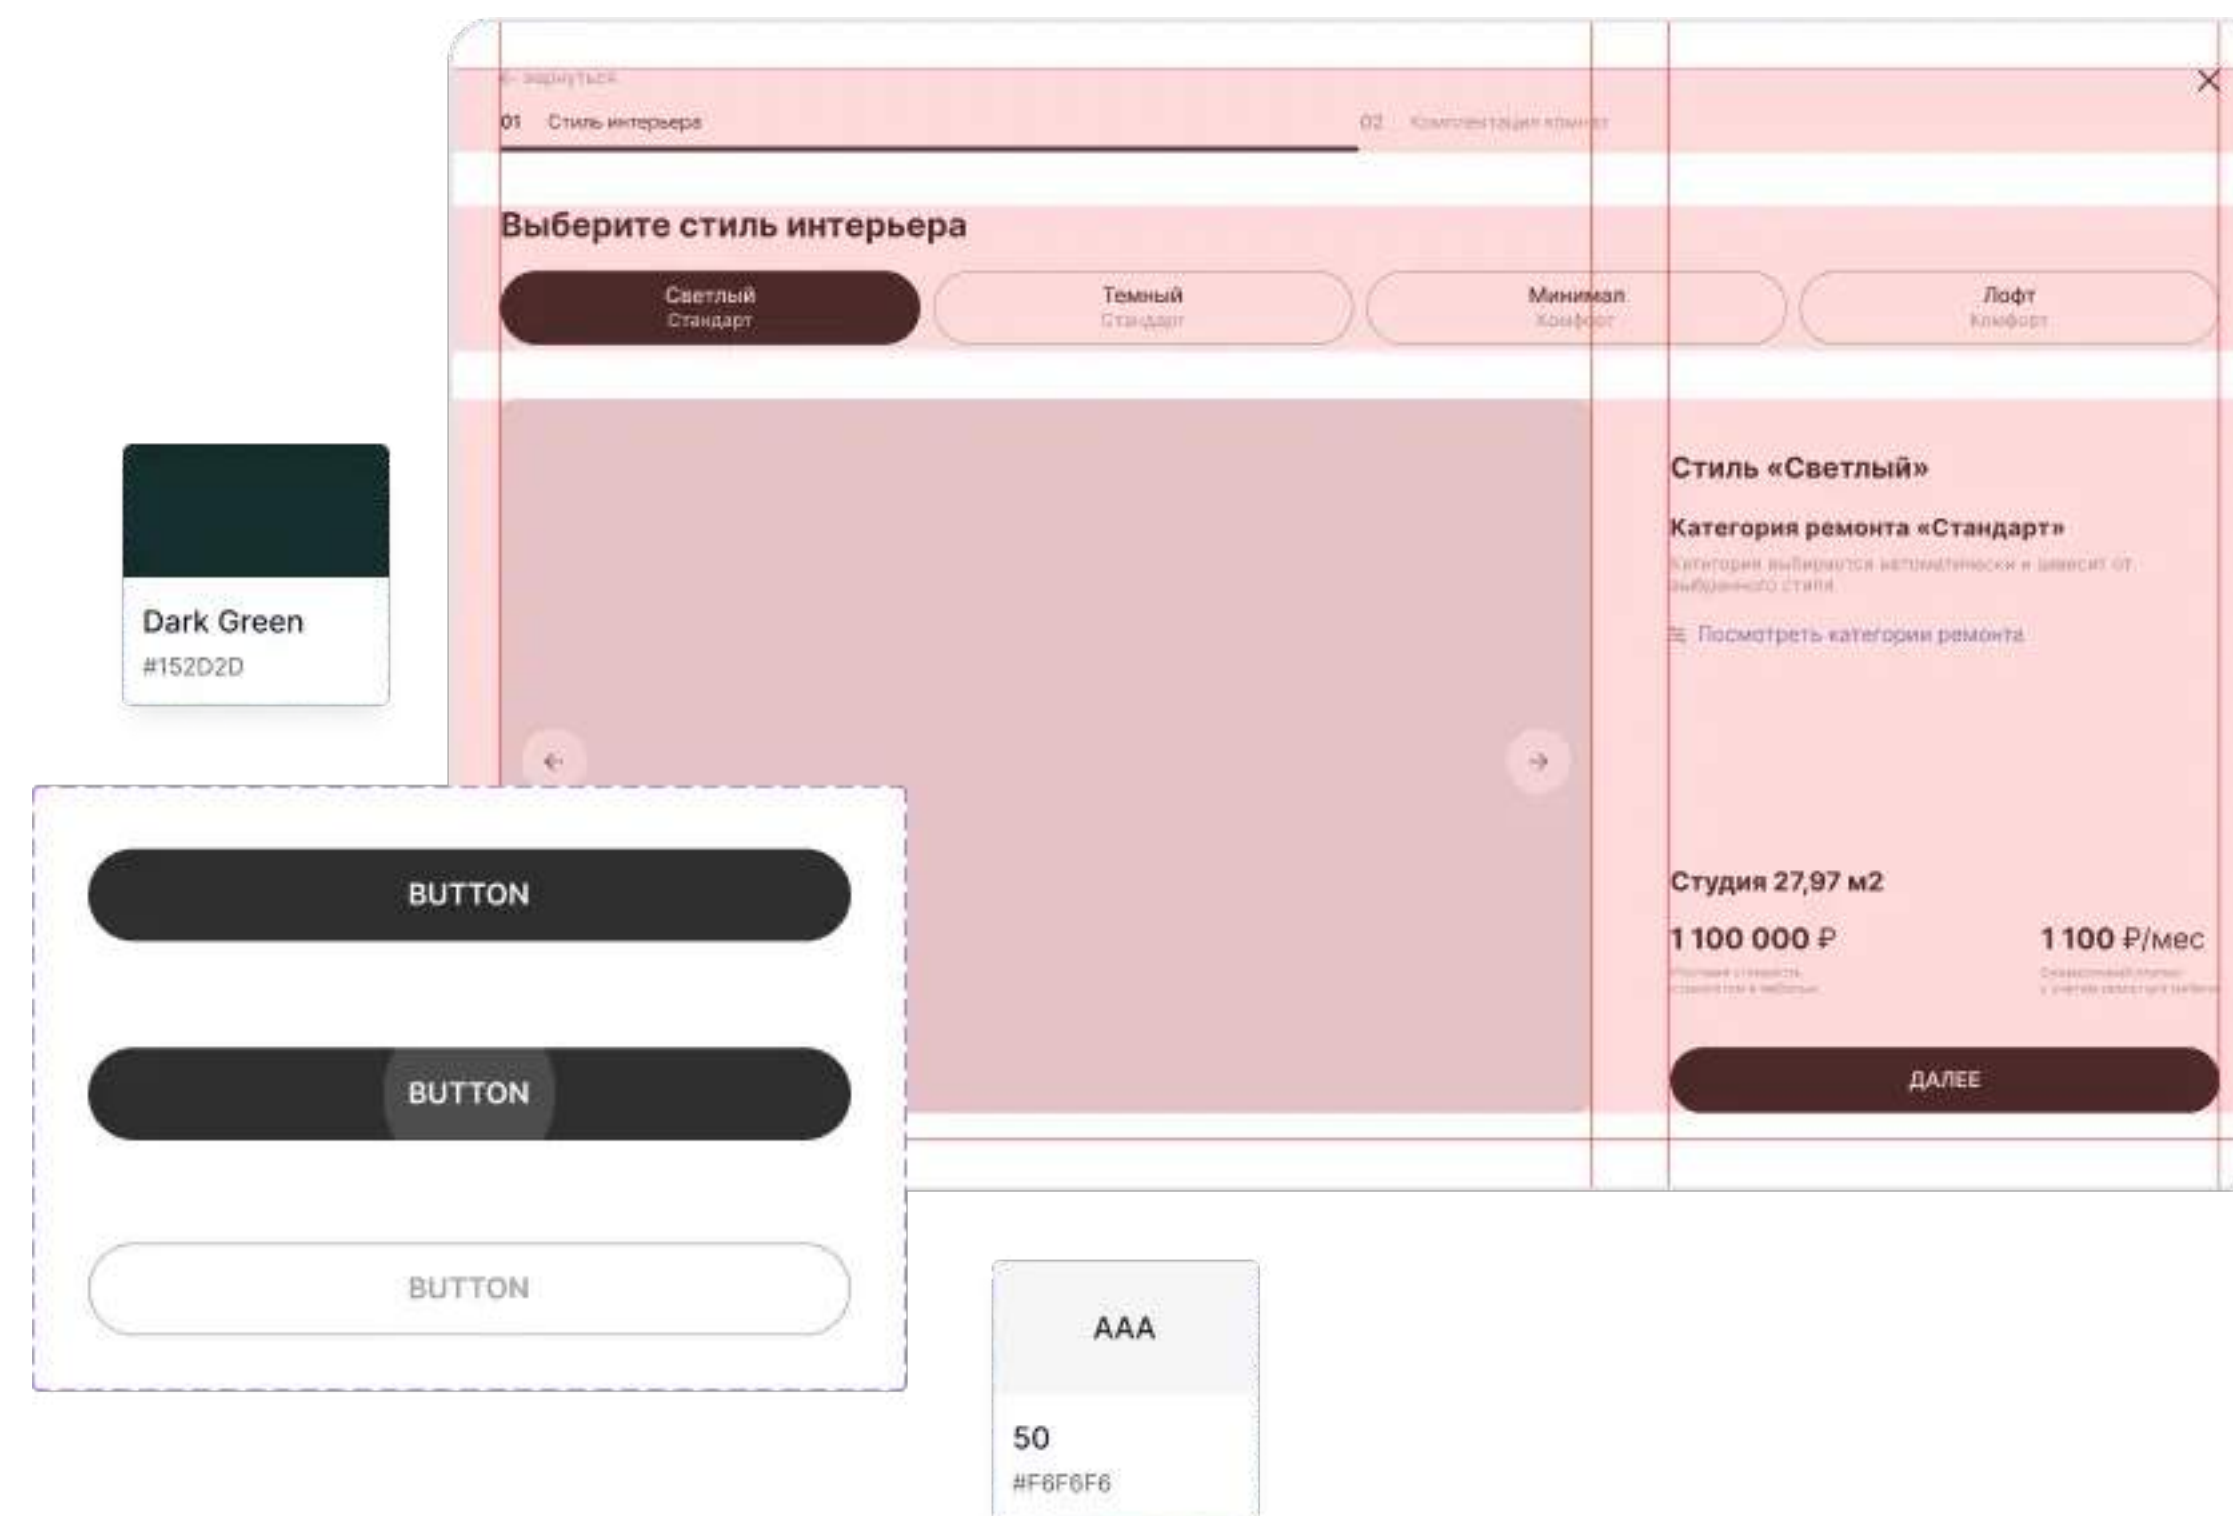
← Вернуться

01 Стиль интерьера

02 Комплектация квартир

Выберите стиль интерьера

Светлый
Стандарт

Темный
Стандарт

Минимал
Комфорт

Лофт
Комфорт

Стиль «Светлый»

Категория ремонта «Стандарт»

Категория выбирается автоматически и зависит от выбранного стиля

Посмотреть категории ремонта

Студия 27,97 м2

1 100 000 ₽

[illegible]

1 100 ₽/мес

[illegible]

ДАЛЕЕ

Dark Green
#152D2D

BUTTON

BUTTON

BUTTON

AAA

50
#F6F6F6